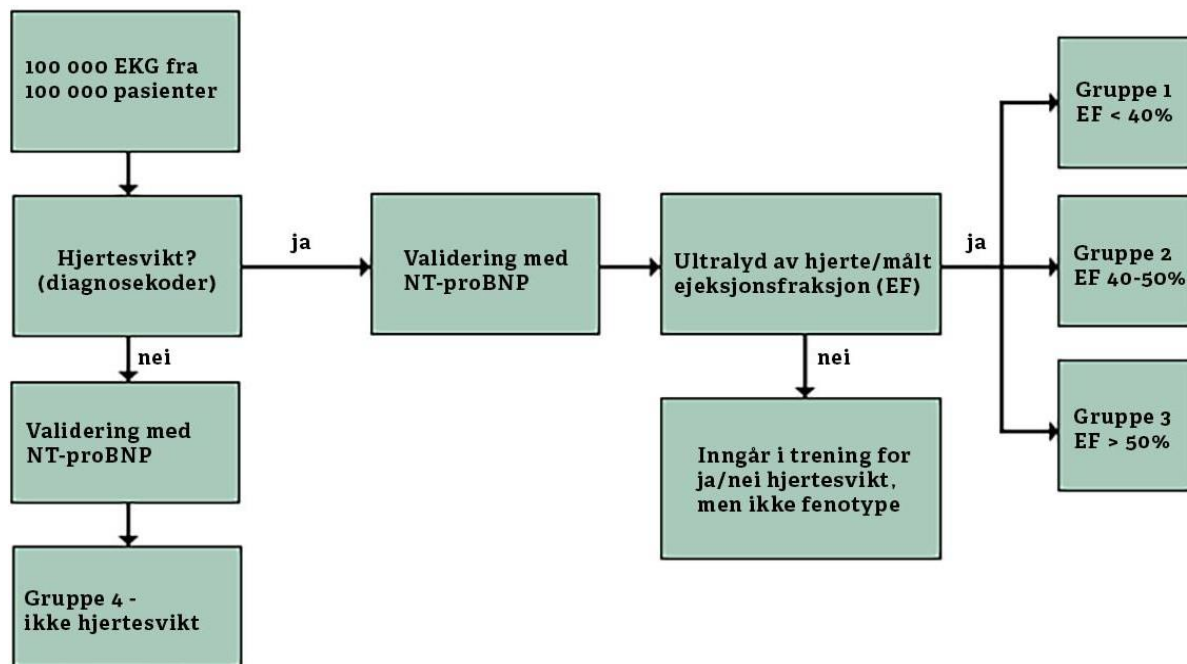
100 000 EKG fra 100 000 pasienter

Hjertesvikt? (diagnosekoder)

ja

Validering med NT-proBNP

Ultralyd av hjerte/målt ejeksjonsfraksjon (EF)

ja

Gruppe 1 EF < 40%

Gruppe 2 EF 40-50%

Gruppe 3 EF > 50%

nei

Validering med NT-proBNP

Gruppe 4 - ikke hjertesvikt

nei

Inngår i trening for ja/nei hjertesvikt, men ikke fenotype